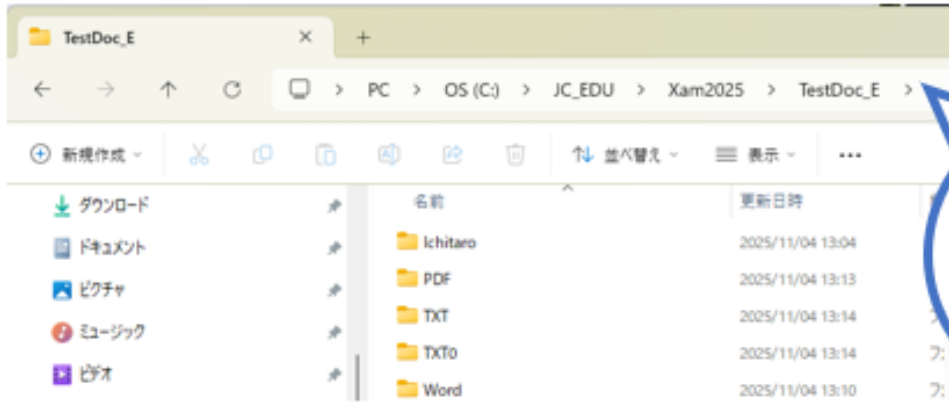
TestDoc_E ✕ +

PC > OS (C:) > JC_EDU > Xam2025 > TestDoc_E >

新規作成 並べ替え 表示 ...

ダウンロード
ドキュメント
ピクチャ
ミュージック
ビデオ

| 名前 | 更新日時 |
|---|---|
| Ichitaro | 2025/11/04 13:04 |
| PDF | 2025/11/04 13:13 |
| TXT | 2025/11/04 13:14 |
| TXT0 | 2025/11/04 13:14 |
| Word | 2025/11/04 13:10 |